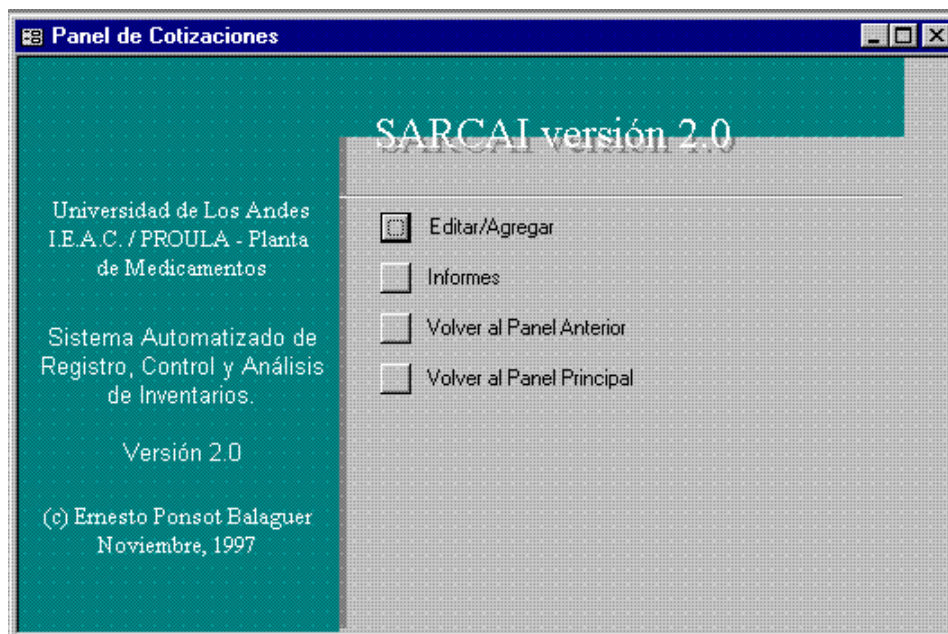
Panel de Cotizaciones

SARCAI versión 2.0

Universidad de Los Andes I.E.A.C. / PROULA - Planta de Medicamentos

Sistema Automatizado de Registro, Control y Análisis de Inventarios.

Versión 2.0

(c) Ernesto Ponsot Balaguer Noviembre, 1997

Editar/Agregar

Informes

Volver al Panel Anterior

Volver al Panel Principal